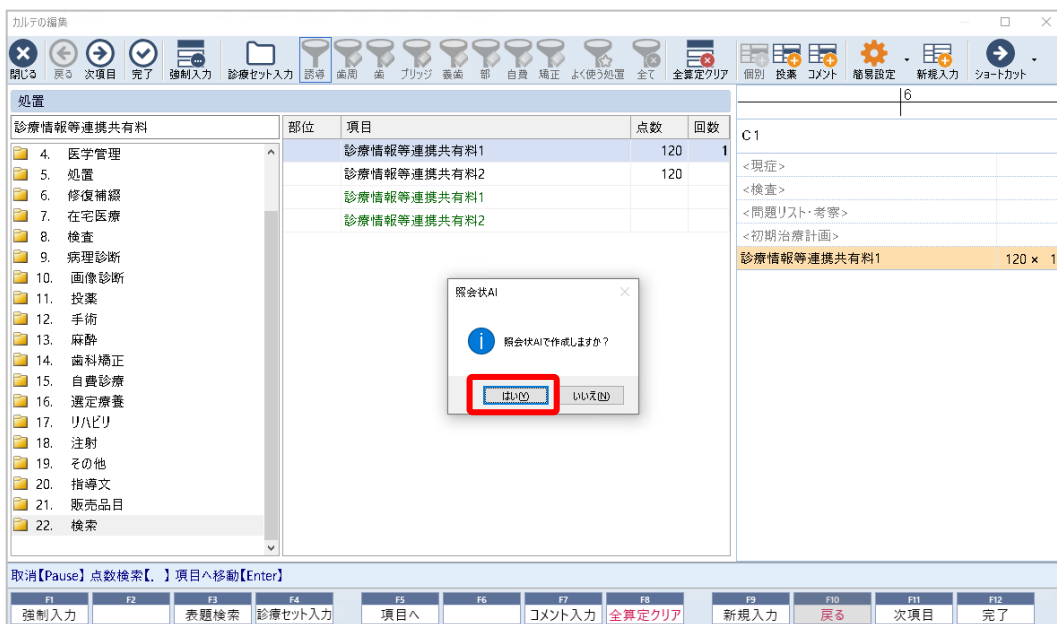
カルテの編集

閉じる 戻る 次項目 完了 強制入力 診療セット入力 誘導 歯周 歯 ブリッジ 義歯 部 自費 矯正 よく使う処置 全て 全算定クリア 個別 投薬 コメント 簡易設定 新規入力 ショートカット

処置

診療情報等連携共有料

4. 医学管理
5. 処置
6. 修復補綴
7. 在宅医療
8. 検査
9. 病理診断
10. 画像診断
11. 投薬
12. 手術
13. 麻酔
14. 歯科矯正
15. 自費診療
16. 選定療養
17. リハビリ
18. 注射
19. その他
20. 指導文
21. 販売品目
22. 検索

| 部位 | 項目 | 点数 | 回数 |
|---|---|---|---|
| | 診療情報等連携共有料1 | 120 | 1 |
| | 診療情報等連携共有料2 | 120 | |
| | 診療情報等連携共有料1 | | |
| | 診療情報等連携共有料2 | | |

照会状AI

照会状AIで作成しますか？

はい(Y) いいえ(N)

6

C1

<現症>
<検査>
<問題リスト・考察>
<初期治療計画>
診療情報等連携共有料1 120 × 1

取消【Pause】 点数検索【、】 項目へ移動【Enter】

F1 強制入力 F2 F3 表題検索 F4 診療セット入力 F5 項目へ F6 F7 コメント入力 F8 全算定クリア F9 新規入力 F10 戻る F11 次項目 F12 完了